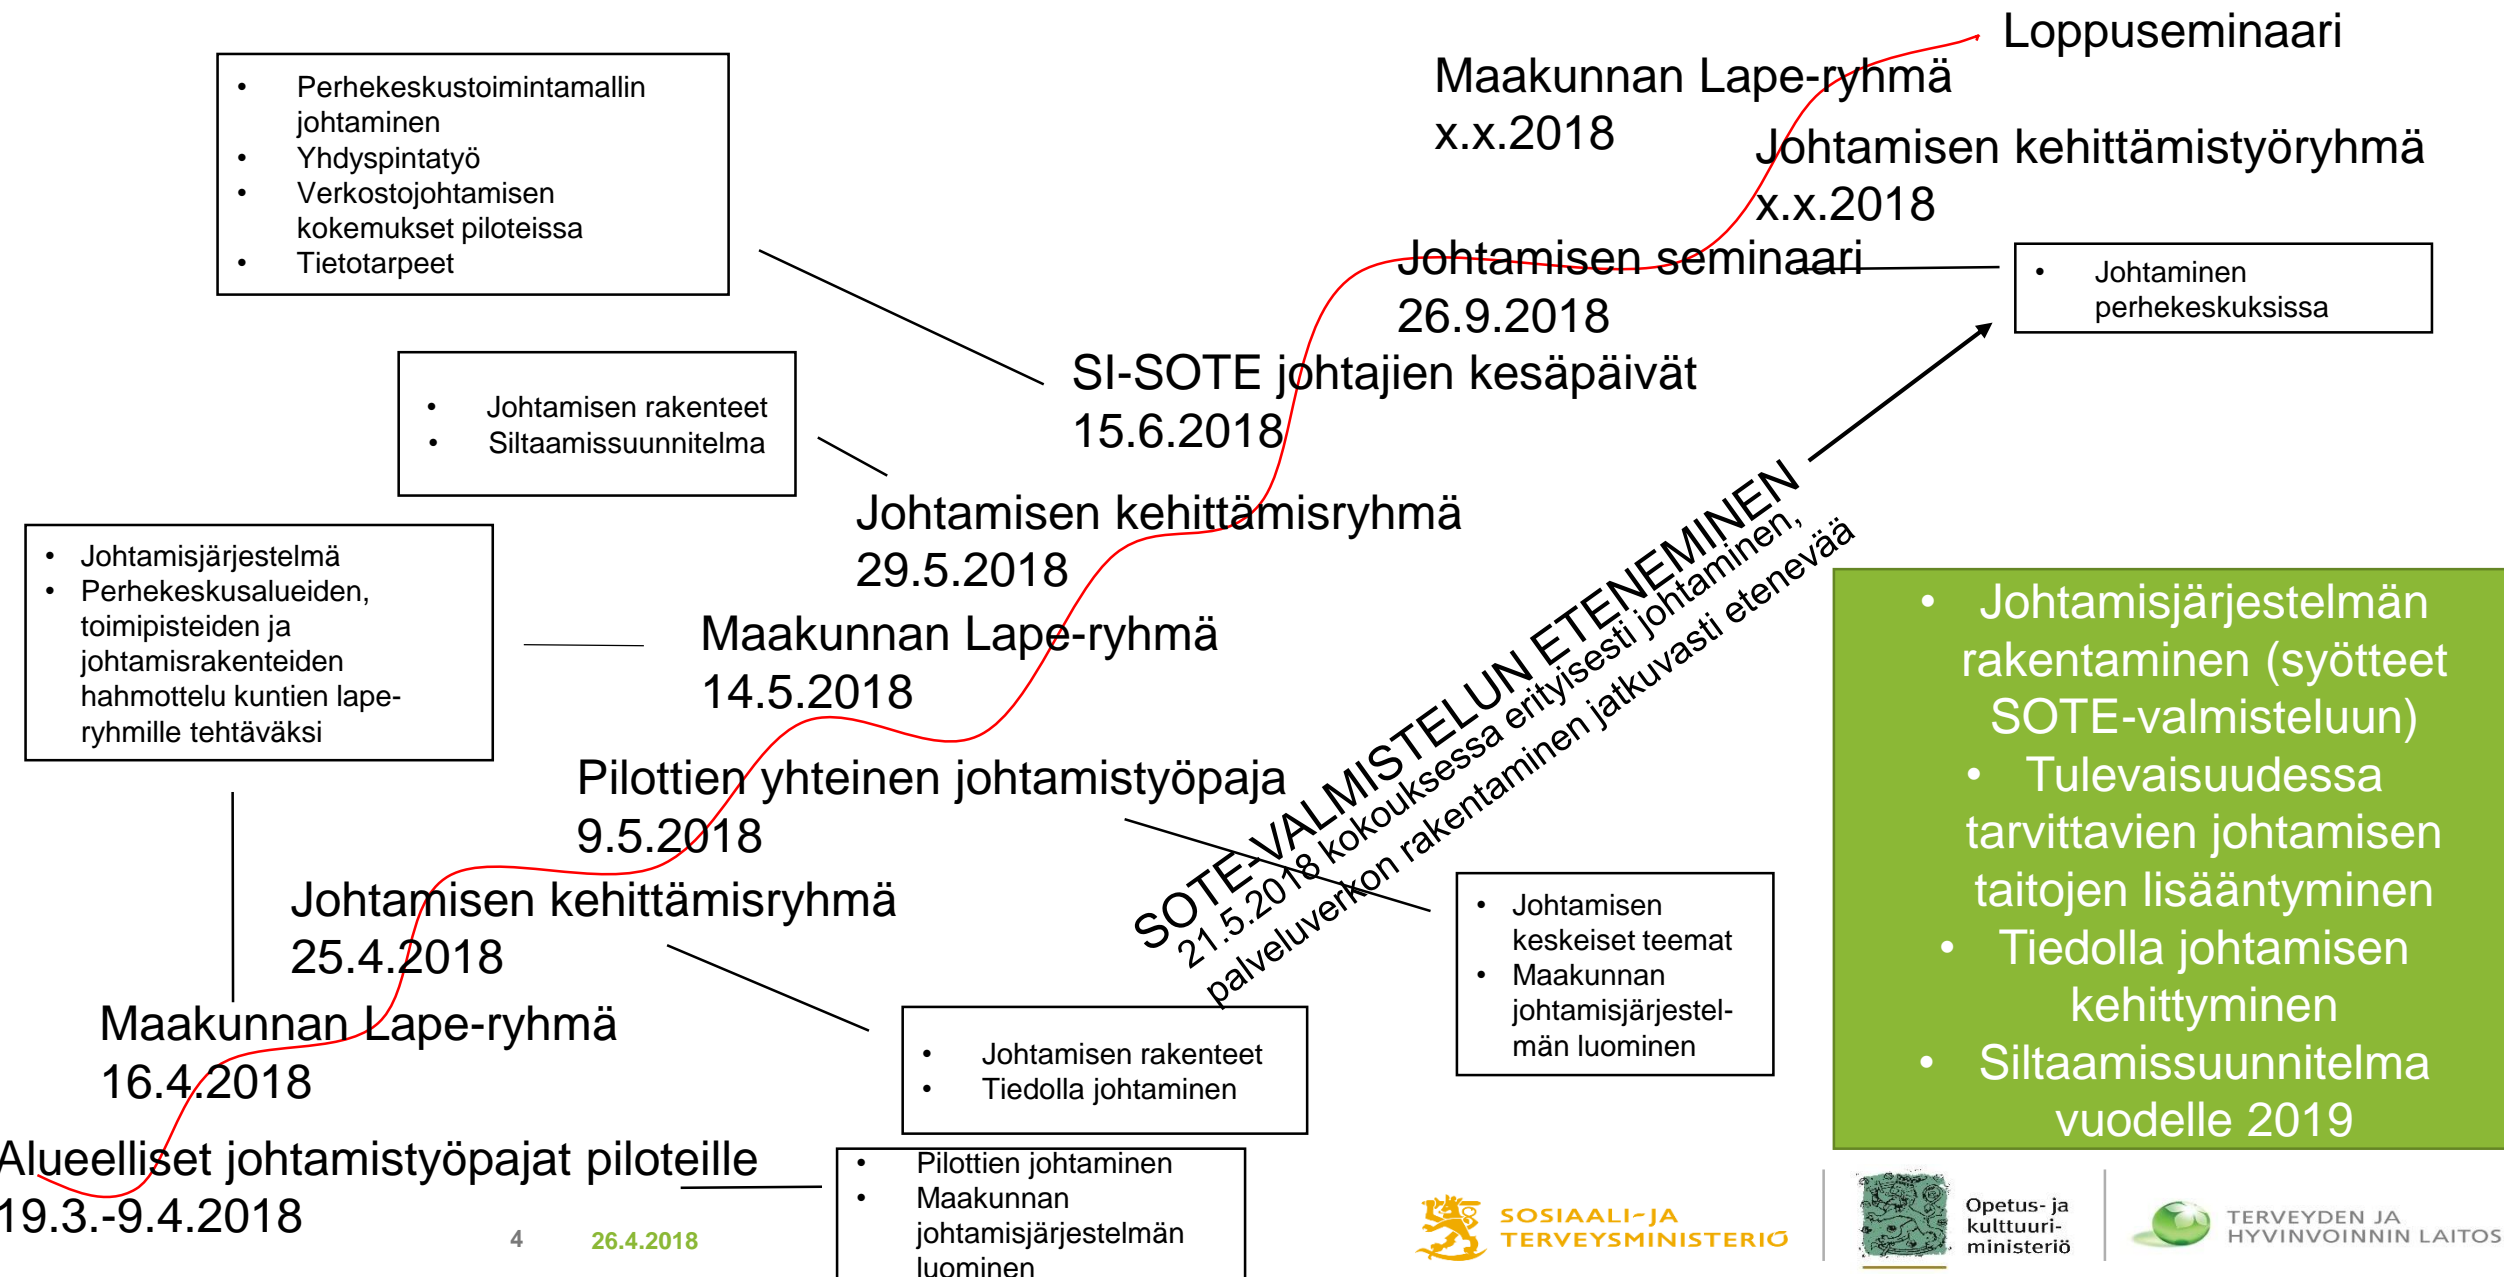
Loppuseminaari

Maakunnan Lape-ryhmä x.x.2018

Johtamisen kehittämistyöryhmä x.x.2018

Johtamisen seminaari 26.9.2018

- Johtaminen perhekeskuksissa

- Perhekeskustoimintamallin johtaminen
- Yhdyspintatyö
- Verkostojohtamisen kokemukset piloteissa
- Tietotarpeet

SI-SOTE johtajien kesäpäivät 15.6.2018

- Johtamisen rakenteet
- Siltaamissuunnitelma

Johtamisen kehittämisryhmä 29.5.2018

- Johtamisjärjestelmä
- Perhekeskusalueiden, toimipisteiden ja johtamisrakenteiden hahmottelu kuntien lape-ryhmille tehtäväksi

Maakunnan Lape-ryhmä 14.5.2018

SOTE-VALMISTELUN ETENEMINEN
21.5.2018 kokouksessa erityisesti johtaminen, palveluverkon rakentaminen jatkuvasti etenevää

- Johtamisjärjestelmän rakentaminen (syötteet SOTE-valmisteluun)
- Tulevaisuudessa tarvittavien johtamisen taitojen lisääntyminen
- Tiedolla johtamisen kehittyminen
- Siltaamissuunnitelma vuodelle 2019

Pilottien yhteinen johtamistyöpaja 9.5.2018

Johtamisen kehittämisryhmä 25.4.2018

- Johtamisen keskeiset teemat
- Maakunnan johtamisjärjestelmän luominen

Maakunnan Lape-ryhmä 16.4.2018

- Johtamisen rakenteet
- Tiedolla johtaminen

Alueelliset johtamistyöpajat piloteille 19.3.-9.4.2018

- Pilottien johtaminen
- Maakunnan johtamisjärjestelmän luominen

4 26.4.2018

SOSIAALI- JA TERVEYSMINISTERIÖ
Opetus- ja kulttuuri- ministeriö
TERVEYDEN JA HYVINVOINNIN LAITOS